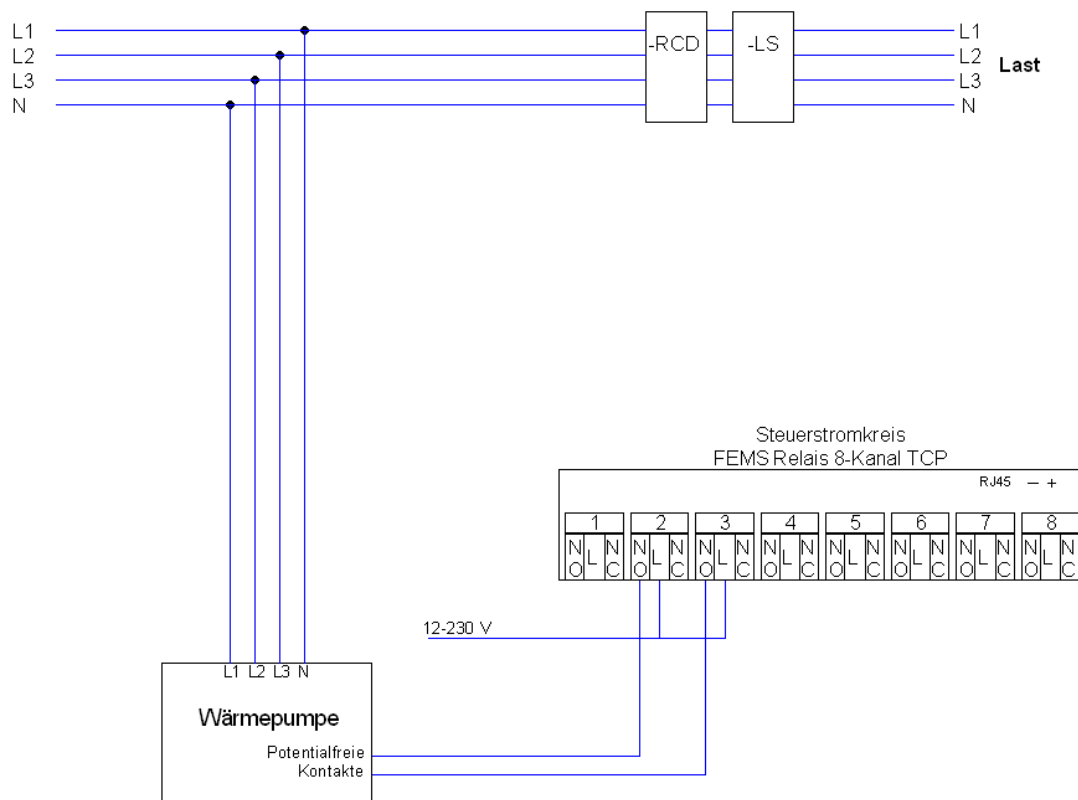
L1
L2
L3
N

-RCD

-LS

L1
L2
L3
N

Last

Steuerstromkreis
FEMS Relais 8-Kanal TCP

RJ45 – +

| 1 | 2 | 3 | 4 | 5 | 6 | 7 | 8 |
|---|---|---|---|---|---|---|---|
| NO L NC | NO L NC | NO L NC | NO L NC | NO L NC | NO L NC | NO L NC | NO L NC |

12-230 V

L1 L2 L3 N

Wärmepumpe

Potentialfreie
Kontakte